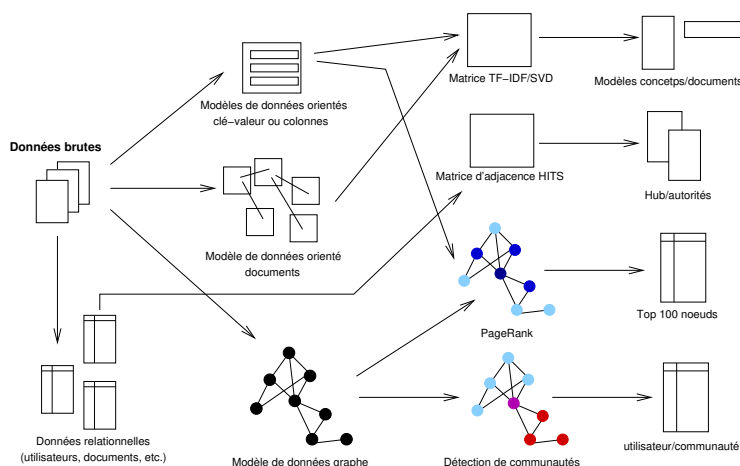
Données brutes

Modèles de données orientés clé−valeur ou colonnes

Modèle de données orienté documents

Données relationnelles (utilisateurs, documents, etc.)

Modèle de données graphe

Matrice TF−IDF/SVD

Matrice d'adjacence HITS

PageRank

Détection de communautés

Modèles concepts/documents

Hub/autorités

Top 100 noeuds

utilisateur/communauté